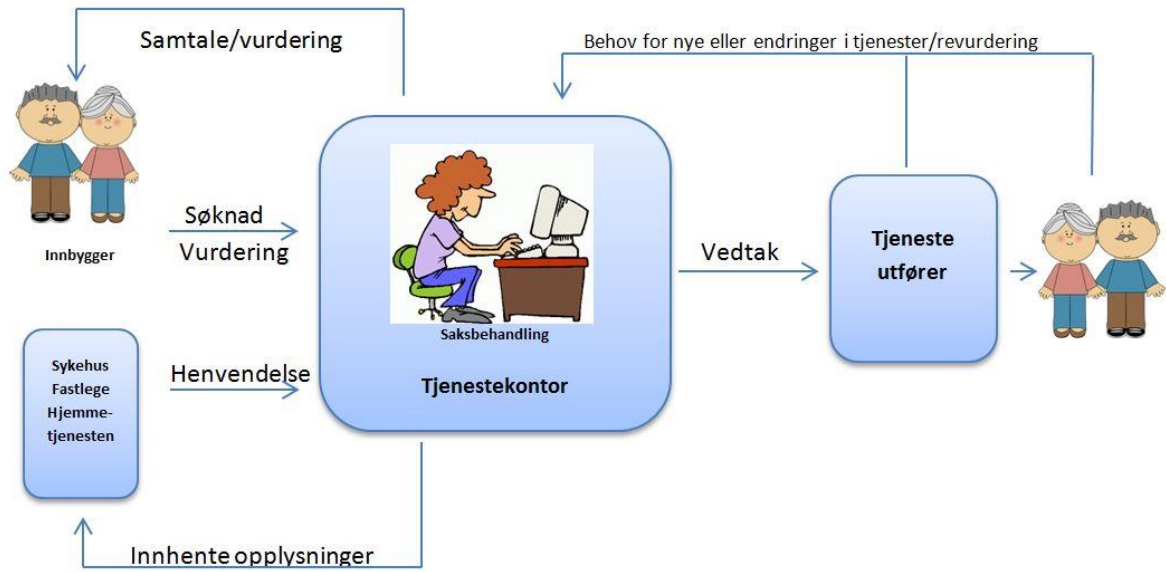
Samtale/vurdering

Behov for nye eller endringer i tjenester/revurdering

Innbygger

Søknad
Vurdering

Saksbehandling

Tjenestekontor

Vedtak

Tjeneste utfører

Sykehus
Fastlege
Hjemmetjenesten

Henvendelse

Innhente opplysninger